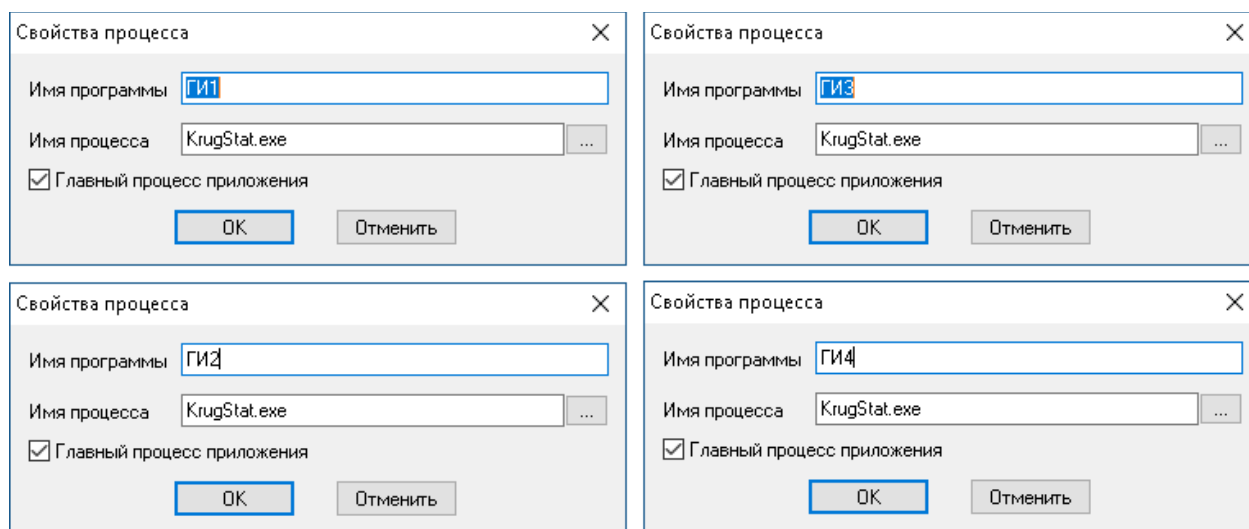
Свойства процесса
×
Имя программы ГИ1
Имя процесса KrugStat.exe ...
☑ Главный процесс приложения
OK Отменить

Свойства процесса
×
Имя программы ГИ3
Имя процесса KrugStat.exe ...
☑ Главный процесс приложения
OK Отменить

Свойства процесса
×
Имя программы ГИ2
Имя процесса KrugStat.exe ...
☑ Главный процесс приложения
OK Отменить

Свойства процесса
×
Имя программы ГИ4
Имя процесса KrugStat.exe ...
☑ Главный процесс приложения
OK Отменить